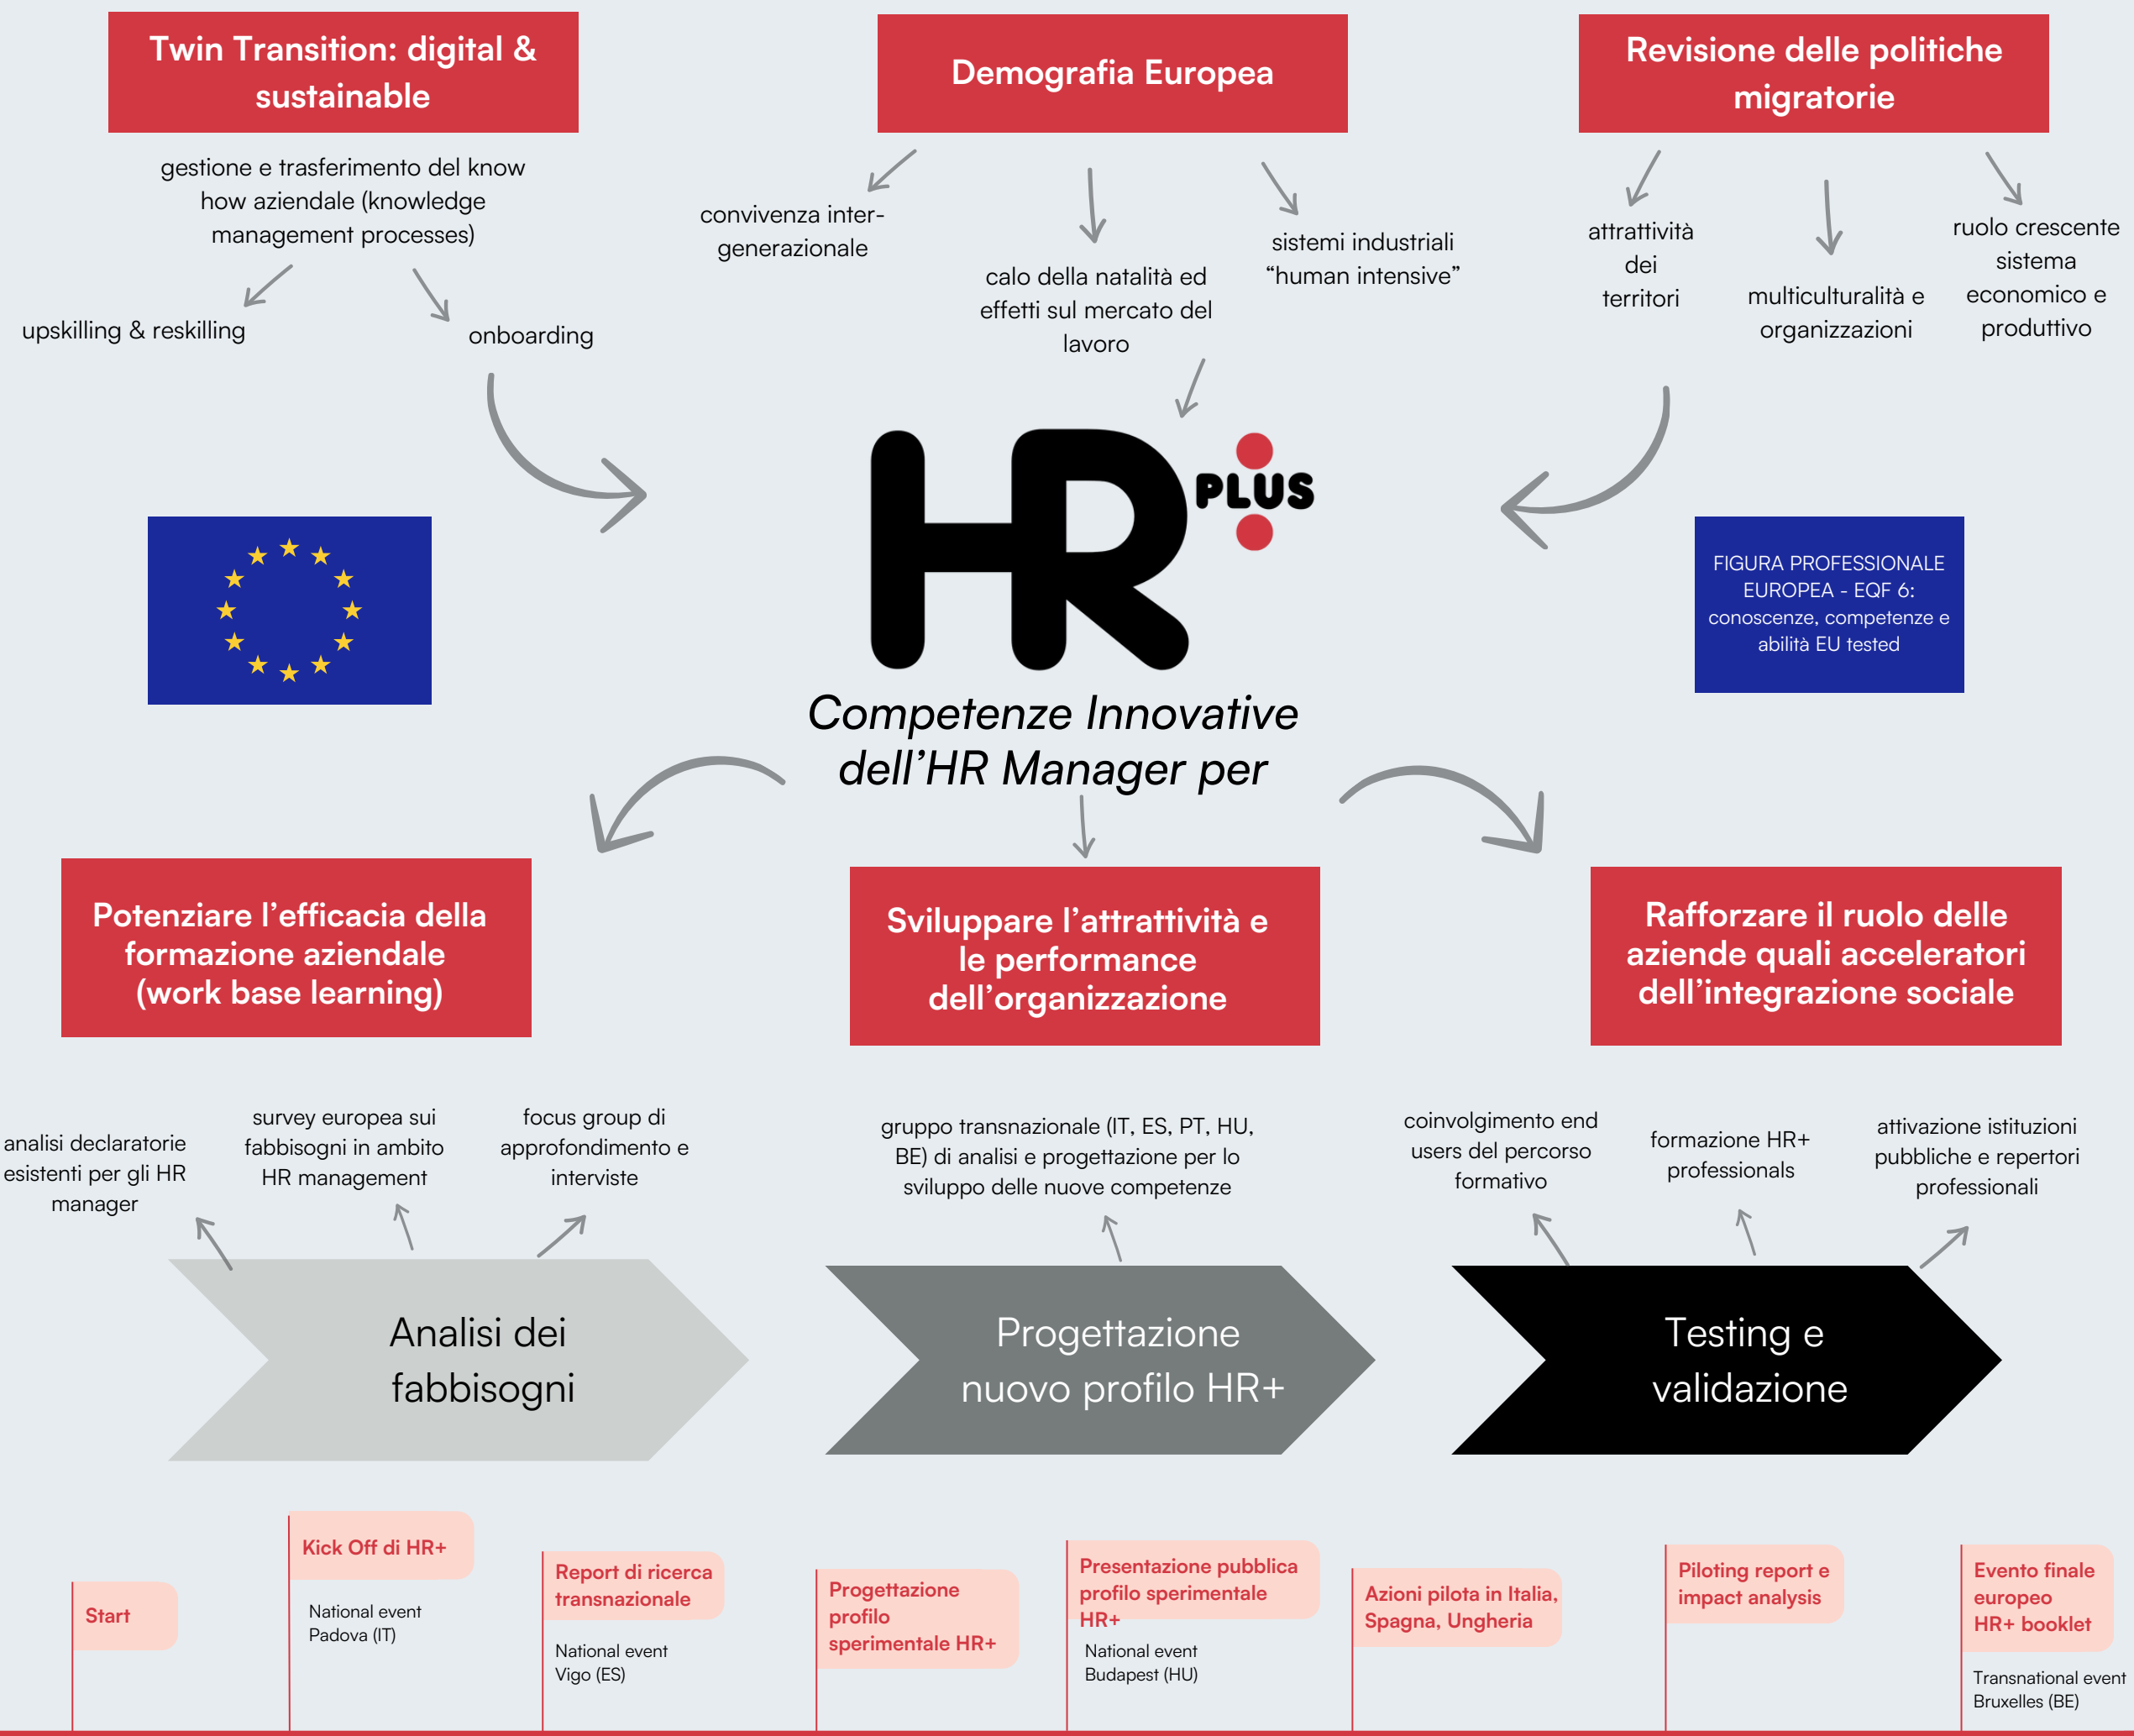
Twin Transition: digital & sustainable

Demografia Europea

Revisione delle politiche migratorie

gestione e trasferimento del know how aziendale (knowledge management processes)

upskilling & reskilling

onboarding

convivenza inter-generazionale

calo della natalità ed effetti sul mercato del lavoro

sistemi industriali "human intensive"

attrattività dei territori

multiculturalità e organizzazioni

ruolo crescente sistema economico e produttivo

HR PLUS

FIGURA PROFESSIONALE EUROPEA - EQF 6: conoscenze, competenze e abilità EU tested

Competenze Innovative dell'HR Manager per

Potenziare l'efficacia della formazione aziendale (work base learning)

Sviluppare l'attrattività e le performance dell'organizzazione

Rafforzare il ruolo delle aziende quali acceleratori dell'integrazione sociale

analisi declaratorie esistenti per gli HR manager

survey europea sui fabbisogni in ambito HR management

focus group di approfondimento e interviste

gruppo transnazionale (IT, ES, PT, HU, BE) di analisi e progettazione per lo sviluppo delle nuove competenze

coinvolgimento end users del percorso formativo

formazione HR+ professionals

attivazione istituzioni pubbliche e repertori professionali

Analisi dei fabbisogni

Progettazione nuovo profilo HR+

Testing e validazione

Start

Kick Off di HR+

National event Padova (IT)

Report di ricerca transnazionale

National event Vigo (ES)

Progettazione profilo sperimentale HR+

Presentazione pubblica profilo sperimentale HR+

National event Budapest (HU)

Azioni pilota in Italia, Spagna, Ungheria

Piloting report e impact analysis

Evento finale europeo HR+ booklet

Transnational event Bruxelles (BE)